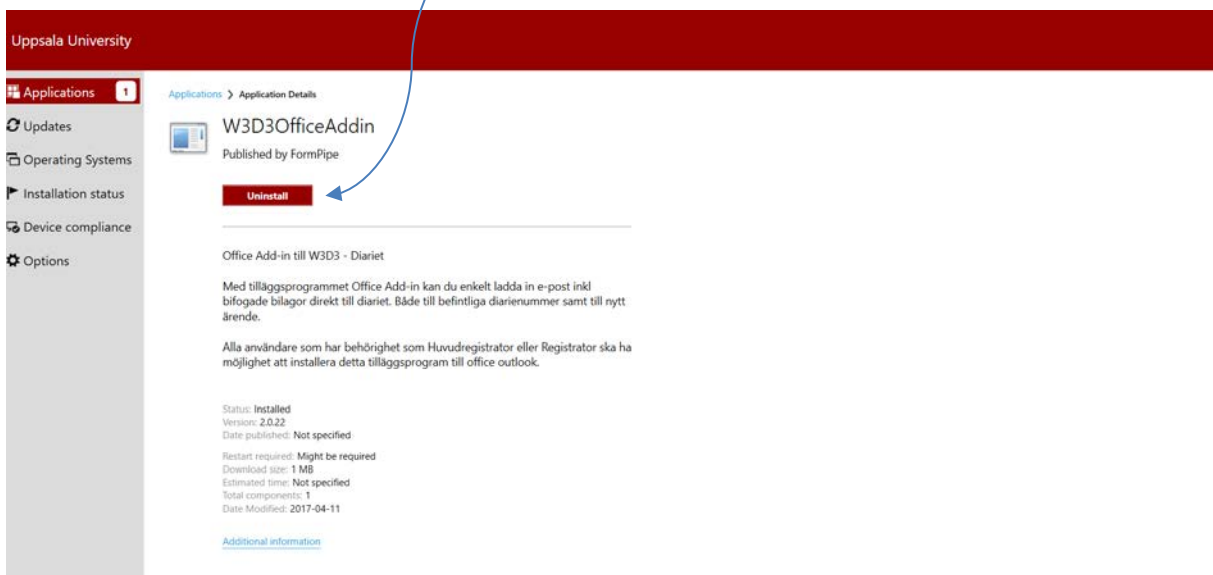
Uppsala University

Applications 1
Updates
Operating Systems
Installation status
Device compliance
Options

Applications > Application Details

W3D3OfficeAddin
Published by FormPipe

Uninstall

Office Add-in till W3D3 - Diariet

Med tilläggsprogrammet Office Add-in kan du enkelt ladda in e-post inkl bifogade bilagor direkt till diariet. Både till befintliga diarienummer samt till nytt ärende.

Alla användare som har behörighet som Huvudregistrator eller Registrator ska ha möjlighet att installera detta tilläggsprogram till office outlook.

Status: Installed
Version: 2.0.22
Date published: Not specified

Restart required: Might be required
Download size: 1 MB
Estimated time: Not specified
Total components: 1
Date Modified: 2017-04-11

Additional information